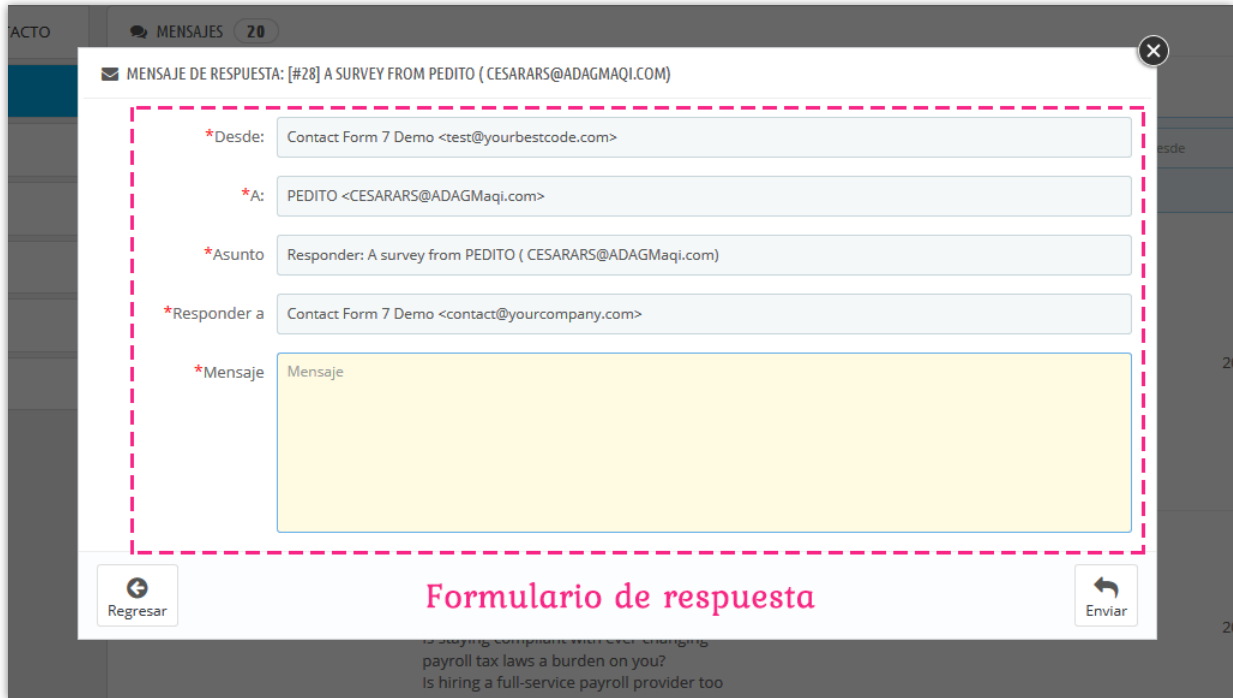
TACTO

MENSAJES 20

MENSAJE DE RESPUESTA: [#28] A SURVEY FROM PEDITO ( CESARARS@ADAGMAQI.COM)

*Desde: Contact Form 7 Demo <test@yourbestcode.com>

*A: PEDITO <CESARARS@ADAGMaqi.com>

*Asunto Responder: A survey from PEDITO ( CESARARS@ADAGMaqi.com)

*Responder a Contact Form 7 Demo <contact@yourcompany.com>

*Mensaje Mensaje

esde

20

20

Regresar

Formulario de respuesta

Enviar

Is staying compliant with ever-changing payroll tax laws a burden on you? Is hiring a full-service payroll provider too